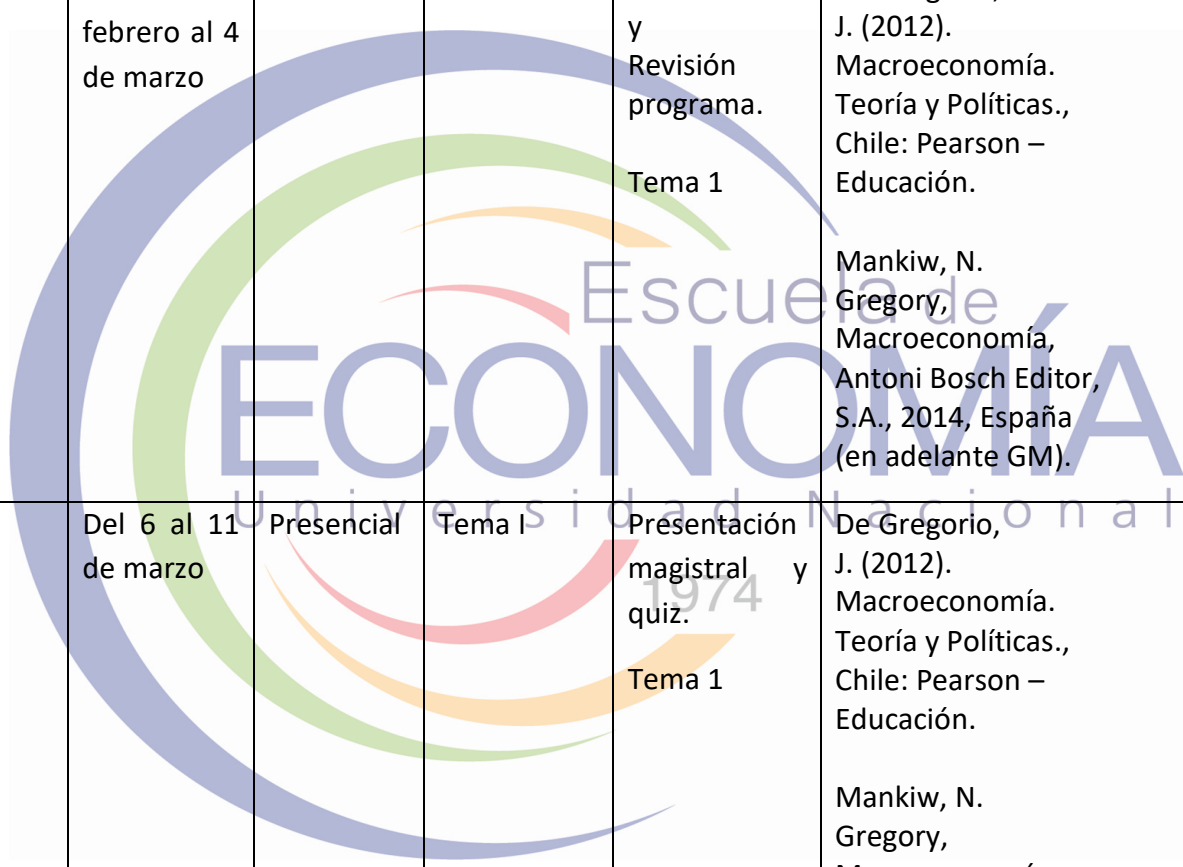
| febrero al 4 de marzo | | | y Revisión programa. Tema 1 | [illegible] J. (2012). Macroeconomía. Teoría y Políticas., Chile: Pearson – Educación. Mankiw, N. Gregory, Macroeconomía, Antoni Bosch Editor, S.A., 2014, España (en adelante GM). |
|---|---|---|---|---|
| Del 6 al 11 de marzo | Presencial | Tema I | Presentación magistral y quiz. Tema 1 | De Gregorio, J. (2012). Macroeconomía. Teoría y Políticas., Chile: Pearson – Educación. Mankiw, N. Gregory, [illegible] |

Escuela de ECONOMÍA Universidad Nacional 1974